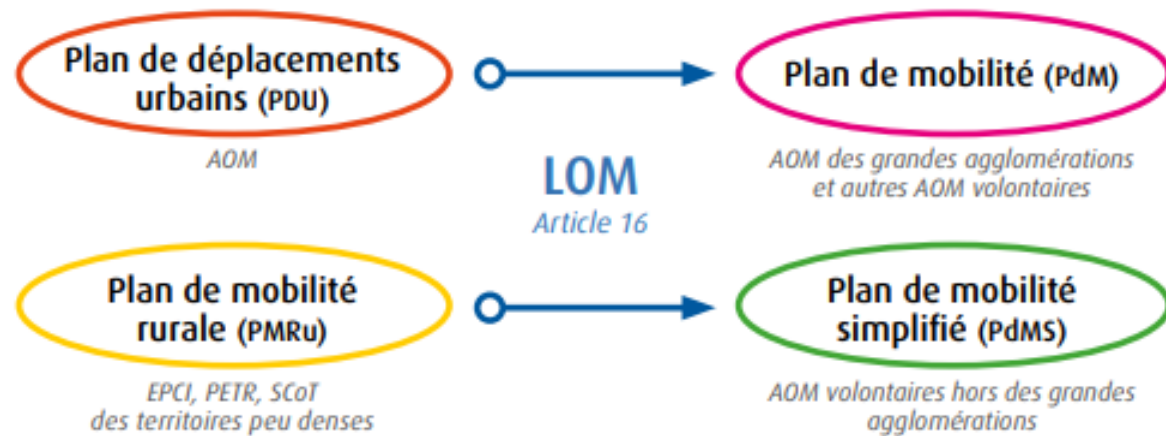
Plan de déplacements urbains (PDU)

AOM

Plan de mobilité (PdM)

AOM des grandes agglomérations et autres AOM volontaires

LOM
Article 16

Plan de mobilité rurale (PMRu)

EPCI, PETR, SCoT des territoires peu denses

Plan de mobilité simplifié (PdMS)

AOM volontaires hors des grandes agglomérations